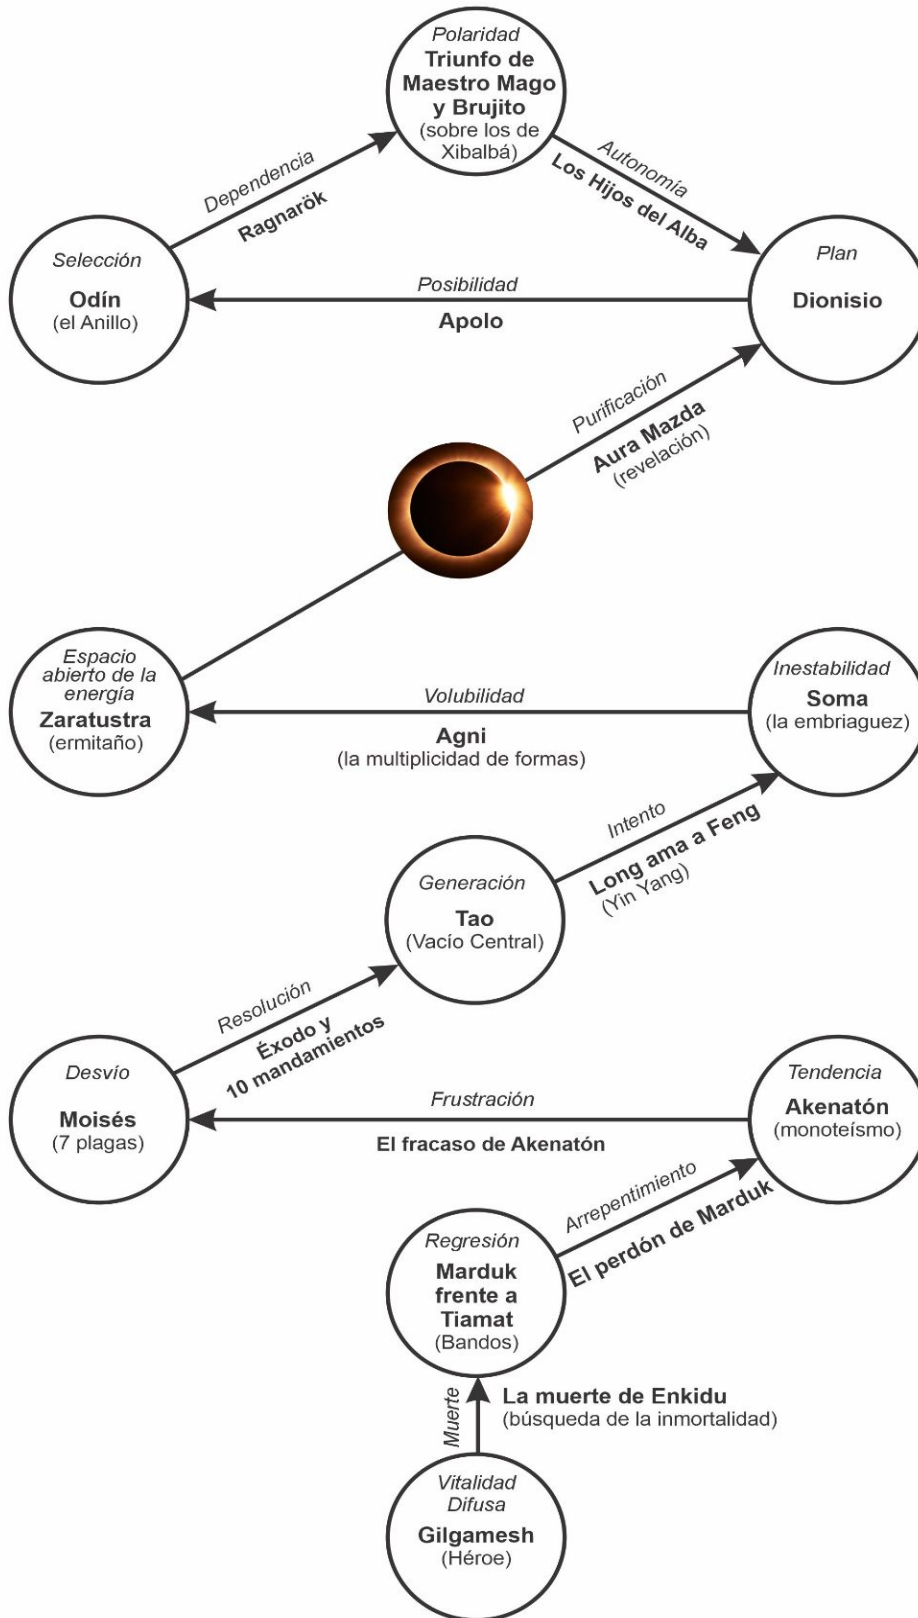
Polaridad
Triunfo de Maestro Mago y Brujito
(sobre los de Xibalbá)

Dependencia
Ragnarök

Autonomía
Los Hijos del Alba

Selección
Odín
(el Anillo)

Posibilidad
Apolo

Plan
Dionisio

Purificación
Aura Mazda
(revelación)

Espacio abierto de la energía
Zaratustra
(ermitaño)

Volubilidad
Agni
(la multiplicidad de formas)

Inestabilidad
Soma
(la embriaguez)

Intento
Long ama a Feng
(Yin Yang)

Generación
Tao
(Vacío Central)

Resolución
Éxodo y 10 mandamientos

Desvío
Moisés
(7 plagas)

Frustración
El fracaso de Akenatón

Tendencia
Akenatón
(monoteísmo)

Arrepentimiento
El perdón de Marduk

Regresión
Marduk frente a Tiamat
(Bandos)

Muerte
La muerte de Enkidu
(búsqueda de la inmortalidad)

Vitalidad Difusa
Gilgamesh
(Héroe)